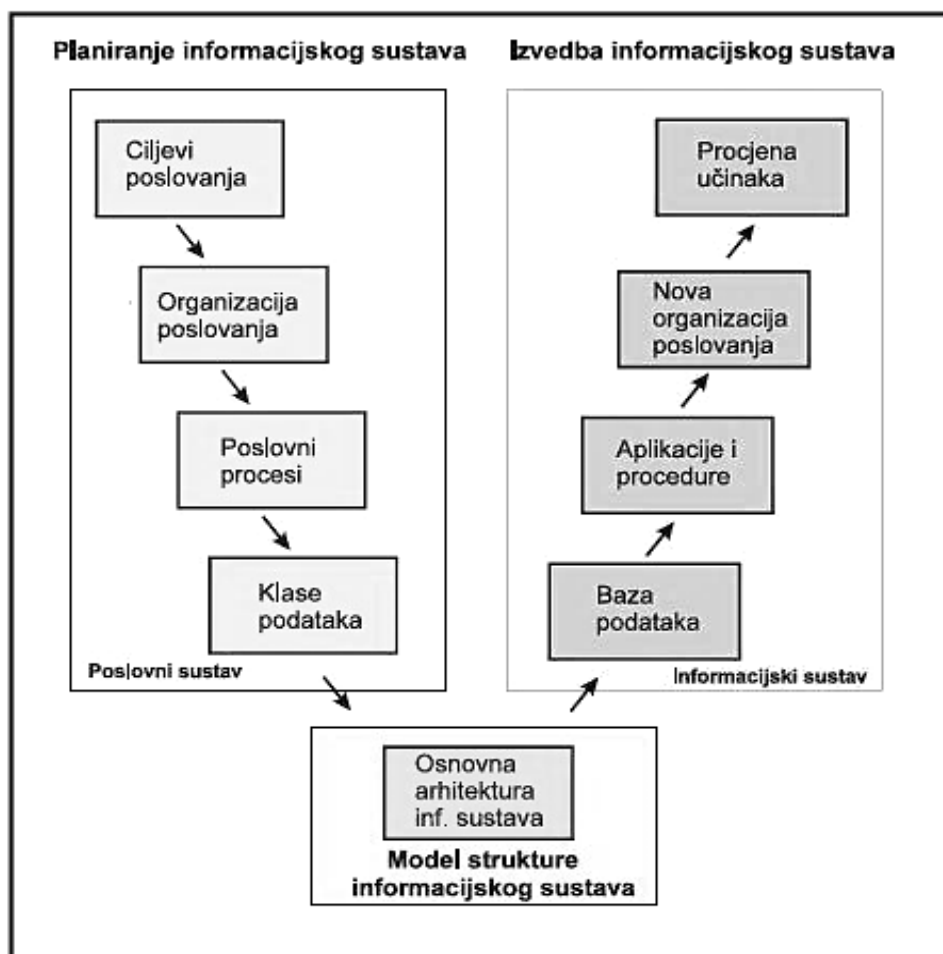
Planiranje informacijskog sustava

Ciljevi poslovanja

Organizacija poslovanja

Poslovni procesi

Klase podataka

Poslovni sustav

Izvedba informacijskog sustava

Procjena učinaka

Nova organizacija poslovanja

Aplikacije i procedure

Baza podataka

Informacijski sustav

Osnovna arhitektura inf. sustava

Model strukture informacijskog sustava